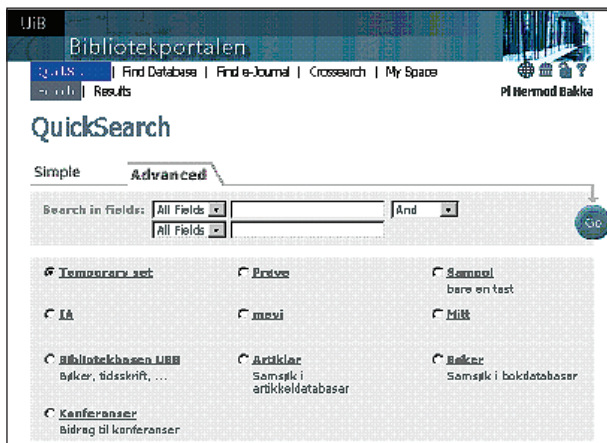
UiB

Bibliotekportalen

QuickSearch | Find Database | Find e-Journal | Crossearch | My Space

Search | Results

PI Hermod Bakka

QuickSearch

Simple

Advanced

Search in fields: All Fields

And

All Fields

Go

Temporary set

Prøve

Samool

bare en test

IA

mevi

Mitt

Biblioteksbasen UBB

Bøker, tidsskrift, ...

Artiklar

Samsøk i artikkeldatabasar

Bøker

Samsøk i bokdatabaser

Konferanser

Bidrag til konferanser